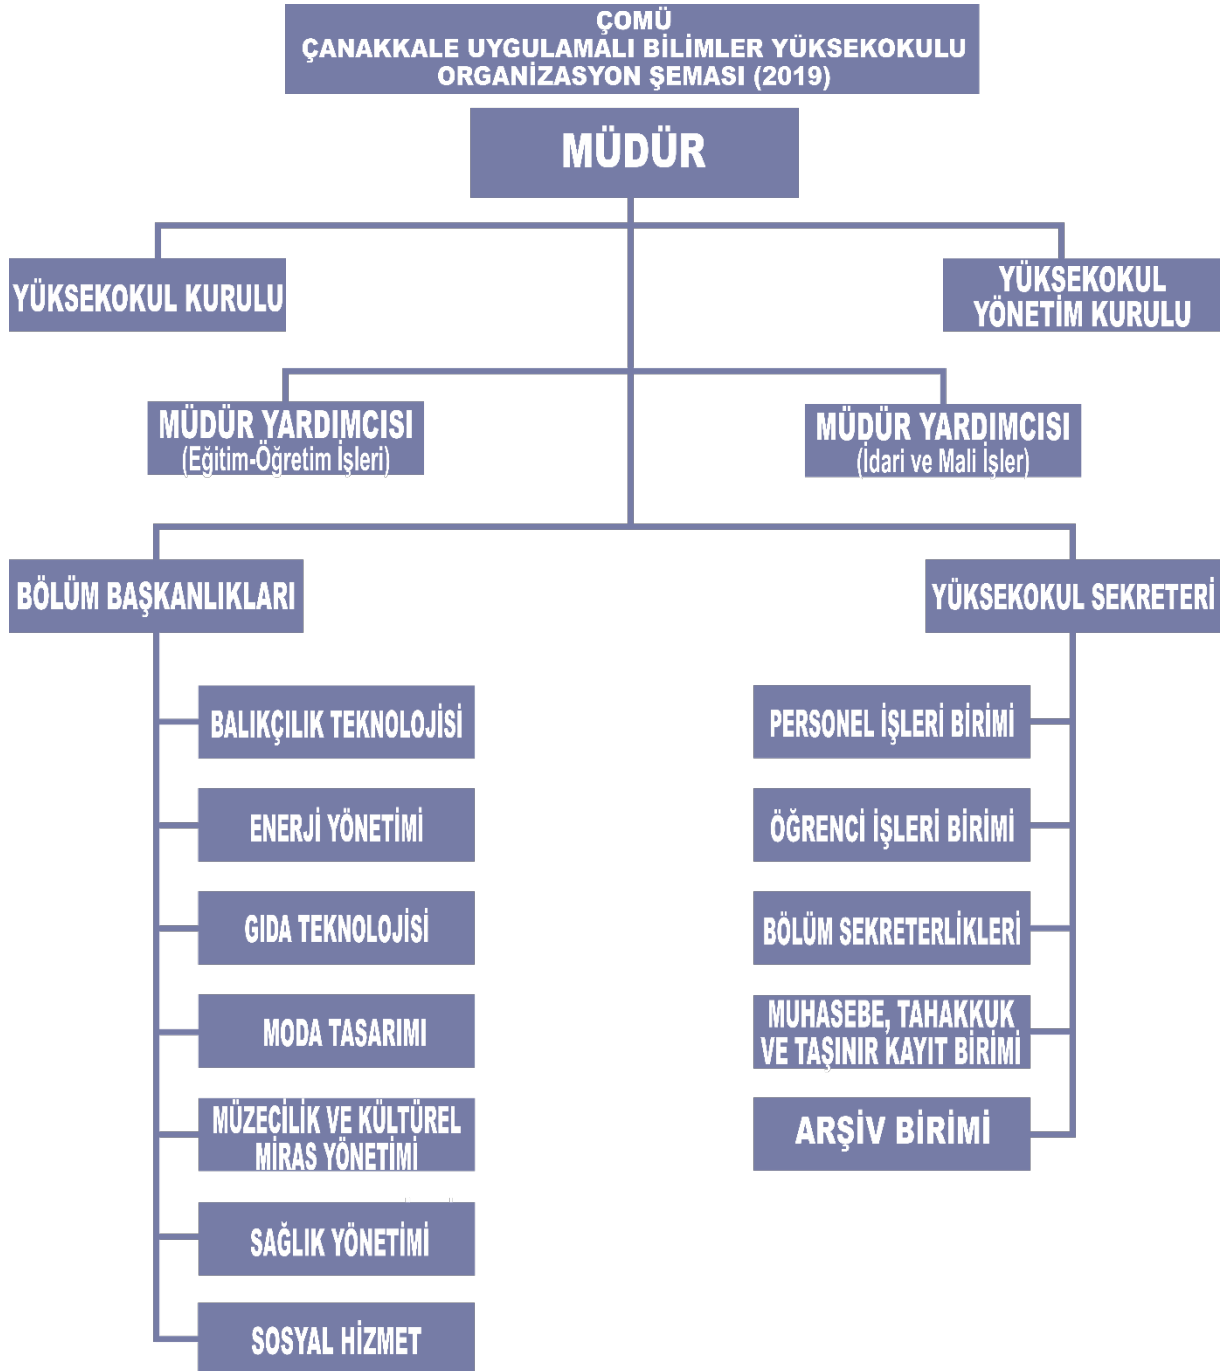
ÇOMÜ
ÇANAKKALE UYGULAMALI BİLİMLER YÜKSEKOKULU
ORGANİZASYON ŞEMASI (2019)

MÜDÜR

YÜKSEKOKUL KURULU

YÜKSEKOKUL YÖNETİM KURULU

MÜDÜR YARDIMCISI
(Eğitim-Öğretim İşleri)

MÜDÜR YARDIMCISI
(İdari ve Mali İşler)

BÖLÜM BAŞKANLIKLARI

YÜKSEKOKUL SEKRETERİ

BALIKÇILIK TEKNOLOJİSİ

ENERJİ YÖNETİMİ

GIDA TEKNOLOJİSİ

MODA TASARIMI

MÜZECİLİK VE KÜLTÜREL MİRAS YÖNETİMİ

SAĞLIK YÖNETİMİ

SOSYAL HİZMET

PERSONEL İŞLERİ BİRİMİ

ÖĞRENCİ İŞLERİ BİRİMİ

BÖLÜM SEKRETERLİKLERİ

MUHASEBE, TAHAKKUK VE TAŞINIR KAYIT BİRİMİ

ARŞİV BİRİMİ